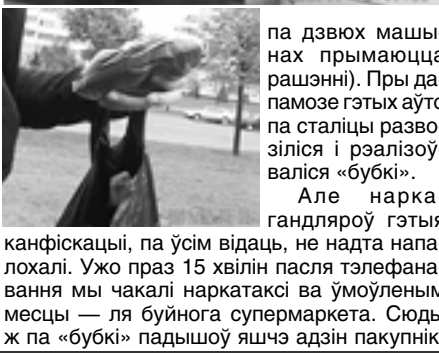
па дзвюх машы нах прымаюцца рашэнні). Пры да памозе гэтых аўто па сталіцы разво зіліся і рэалізоў валіся «бубкі».

Але нарка гандляроў гэтыя канфіскацыі, па ўсім відаць, не надта напа лохалі. Ужо праз 15 хвілін пасля тэлефана вання мы чакалі наркатаксі ва ўмоўленым месцы — ля буйнога супермаркета. Сюдь ж па «бубкі» падышоў яшчэ адзін пакупнік